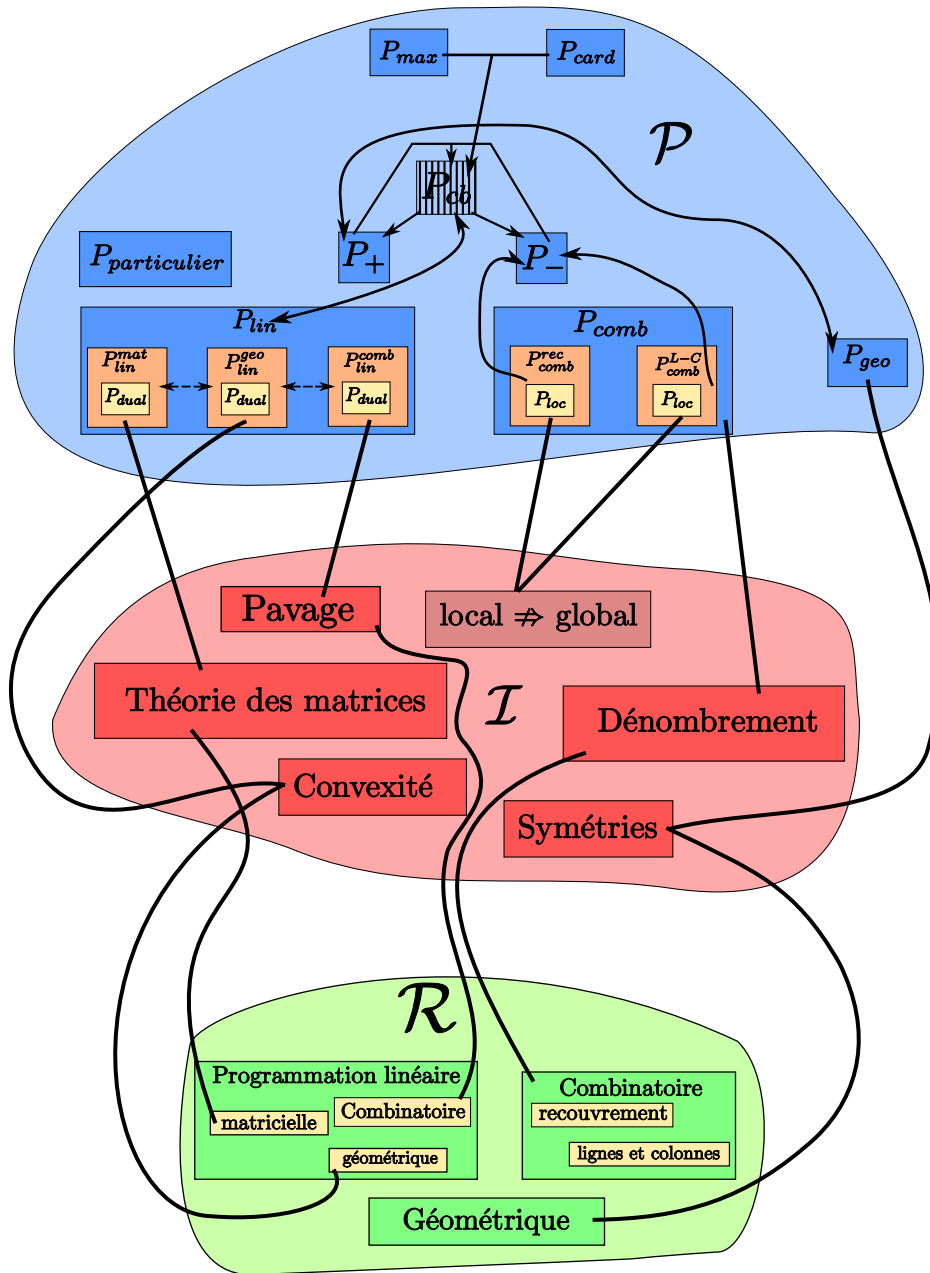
$P_{max}$

$P_{card}$

$\mathcal{P}$

$P_{cb}$

$P_{particulier}$

$P_+$

$P_-$

$P_{lin}$

$P_{lin}^{mat}$

$P_{dual}$

$P_{lin}^{geo}$

$P_{dual}$

$P_{lin}^{comb}$

$P_{dual}$

$P_{comb}$

$P_{comb}^{rec}$

$P_{loc}$

$P_{comb}^{L-C}$

$P_{loc}$

$P_{geo}$

Pavage

local $\not\Rightarrow$ global

$\mathcal{I}$

Théorie des matrices

Dénombrement

Convexité

Symétries

$\mathcal{R}$

Programmation linéaire

matricielle

Combinatoire

géométrique

Combinatoire

recouvrement

lignes et colonnes

Géométrique